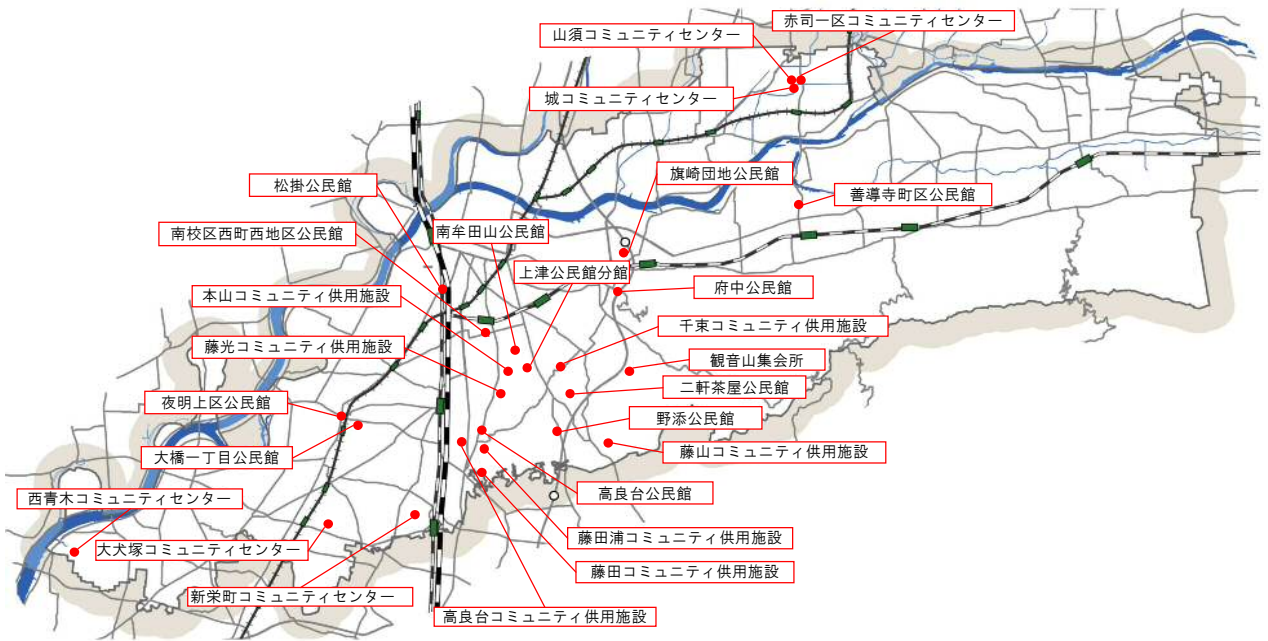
赤司一区コミュニティセンター
山須コミュニティセンター
城コミュニティセンター
旗崎団地公民館
善導寺町区公民館
松掛公民館
南校区西町西地区公民館
南牟田山公民館
上津公民館分館
府中公民館
本山コミュニティ供用施設
千東コミュニティ供用施設
藤光コミュニティ供用施設
観音山集会所
二軒茶屋公民館
夜明上区公民館
野添公民館
大橋一丁目公民館
藤山コミュニティ供用施設
高良台公民館
西青木コミュニティセンター
藤田浦コミュニティ供用施設
大犬塚コミュニティセンター
藤田コミュニティ供用施設
新栄町コミュニティセンター
高良台コミュニティ供用施設